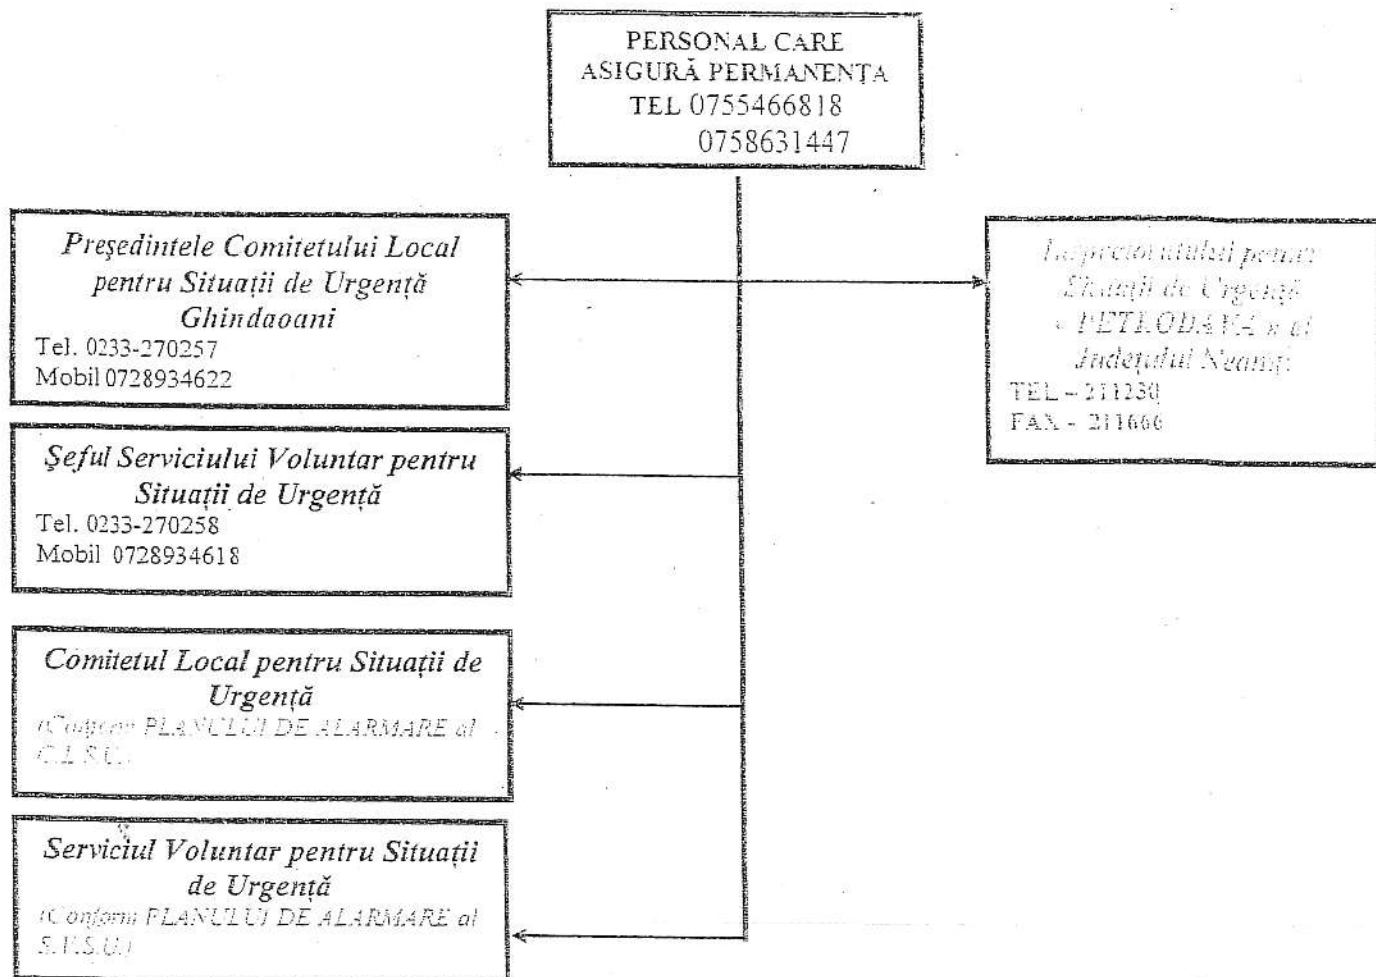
PERSONAL CARE
ASIGURĂ PERMANENȚA
TEL 0755466818
0758631447

Președintele Comitetului Local pentru Situații de Urgență Ghindaoani
Tel. 0233-270257
Mobil 0728934622

Inspectoratului pentru Situații de Urgență « PETRODAVA » al Județului Neamț
TEL – 211230
FAX – 211666

Șeful Serviciului Voluntar pentru Situații de Urgență
Tel. 0233-270258
Mobil 0728934618

Comitetul Local pentru Situații de Urgență
(Conform PLANULUI DE ALARMARE al C.L.S.U.)

Serviciul Voluntar pentru Situații de Urgență
(Conform PLANULUI DE ALARMARE al S.V.S.U.)